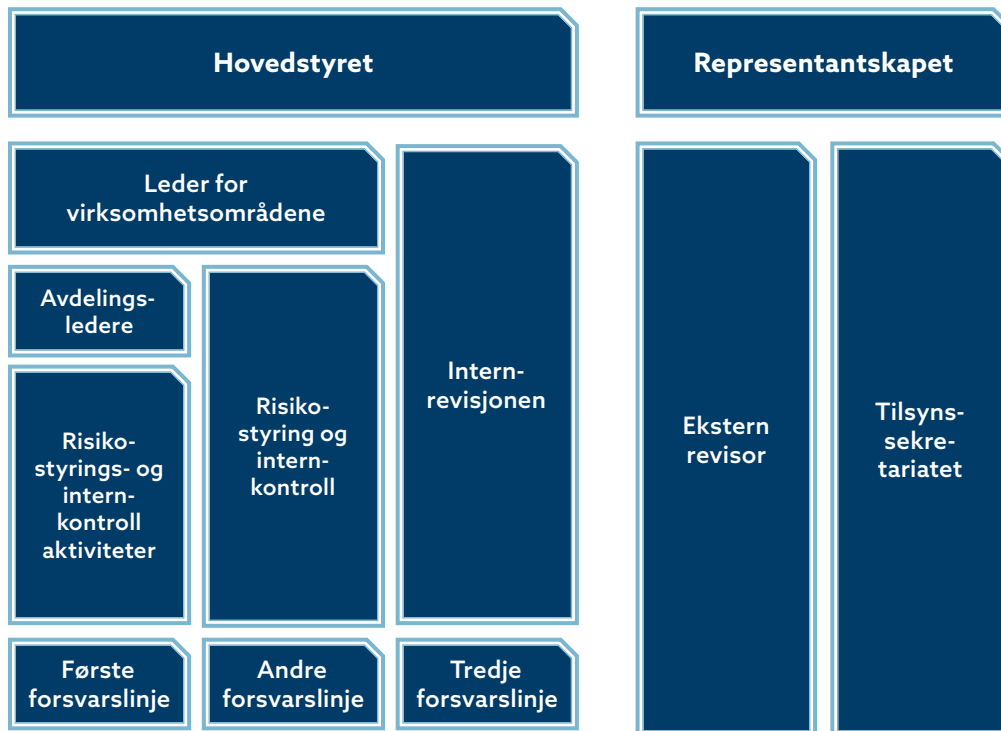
Hovedstyret

Representantskapet

Leder for virksomhetsområdene

Avdelingsledere

Risikostyrings- og internkontroll aktiviteter

Risikostyring og internkontroll

Internrevisjonen

Ekstern revisor

Tilsynssekretariatet

Første forsvarslinje

Andre forsvarslinje

Tredje forsvarslinje